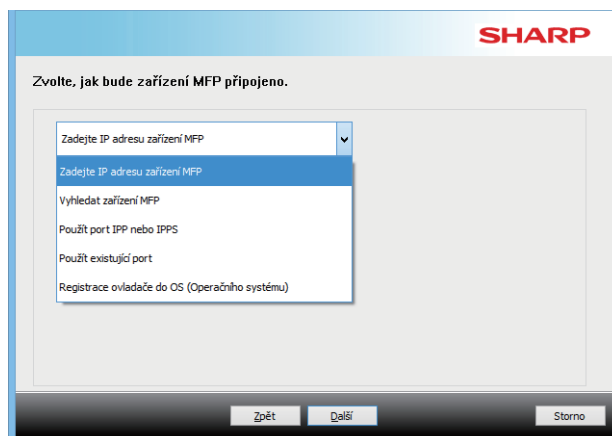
SHARP

Zvolte, jak bude zařízení MFP připojeno.

Zadejte IP adresu zařízení MFP

Zadejte IP adresu zařízení MFP
Vyhledat zařízení MFP
Použít port IPP nebo IPPS
Použít existující port
Registrace ovladače do OS (Operačního systému)

Zpět
Další
Storno